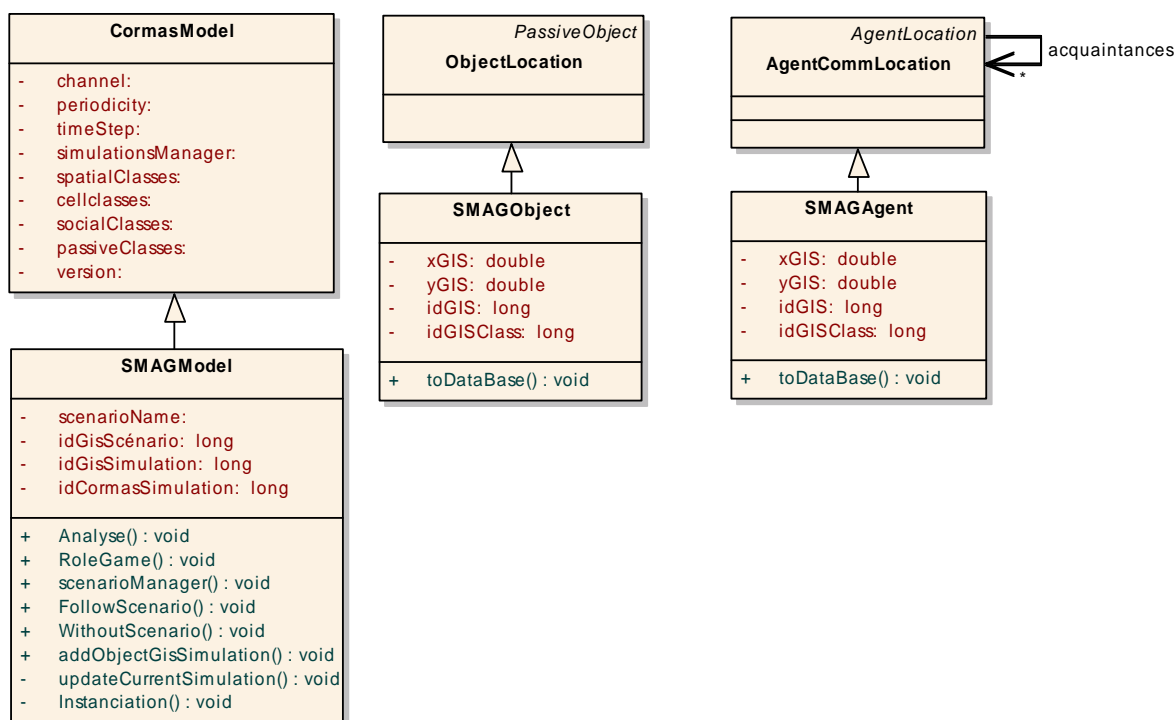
CormasModel

- channel:
- periodicity:
- timeStep:
- simulationsManager:
- spatialClasses:
- cellclasses:
- socialClasses:
- passiveClasses:
- version:

SMAGModel

- scenarioName:
- idGisScénario: long
- idGisSimulation: long
- idCormasSimulation: long

+ Analyse() : void
+ RoleGame() : void
+ scenarioManager() : void
+ FollowScenario() : void
+ WithoutScenario() : void
+ addObjectGisSimulation() : void
- updateCurrentSimulation() : void
- Instanciation() : void

PassiveObject
ObjectLocation

SMAGObject

- xGIS: double
- yGIS: double
- idGIS: long
- idGISClass: long

+ toDataBase() : void

AgentLocation
AgentCommLocation

acquaintances
*

SMAGAgent

- xGIS: double
- yGIS: double
- idGIS: long
- idGISClass: long

+ toDataBase() : void